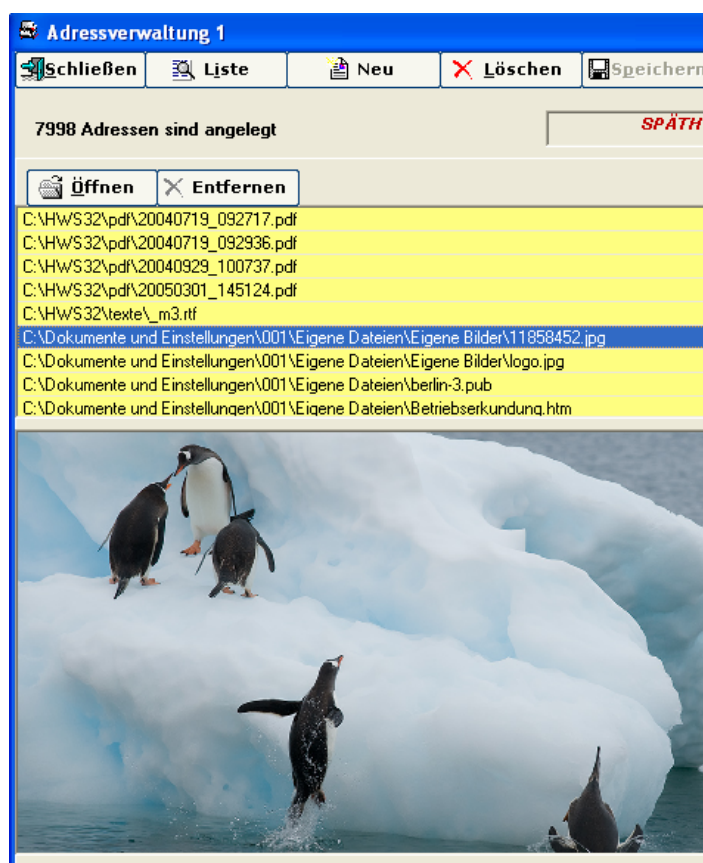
Adressverwaltung 1

Schließen | Liste | Neu | Löschen | Speichern

7998 Adressen sind angelegt

SPÄTH

Öffnen | Entfernen

C:\HWS32\pdf\20040719_092717.pdf
C:\HWS32\pdf\20040719_092936.pdf
C:\HWS32\pdf\20040929_100737.pdf
C:\HWS32\pdf\20050301_145124.pdf
C:\HWS32\texte\_m3.rtf
C:\Dokumente und Einstellungen\001\Eigene Dateien\Eigene Bilder\11858452.jpg
C:\Dokumente und Einstellungen\001\Eigene Dateien\Eigene Bilder\logo.jpg
C:\Dokumente und Einstellungen\001\Eigene Dateien\berlin-3.pub
C:\Dokumente und Einstellungen\001\Eigene Dateien\Betriebserkundung.htm